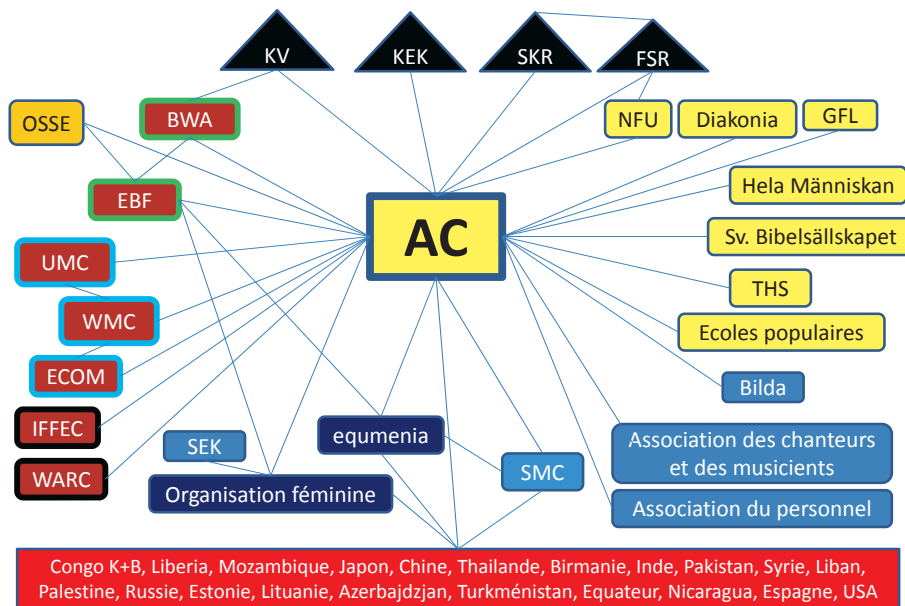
KV

KEK

SKR

FSR

OSSE

BWA

NFU

Diakonia

GFL

EBF

Hela Människan

AC

Sv. Bibelsällskapet

UMC

THS

WMC

Ecoles populaires

ECOM

Bilda

IFFEC

equmenia

SEK

Association des chanteurs et des musiciens

SMC

WARC

Organisation féminine

Association du personnel

Congo K+B, Liberia, Mozambique, Japon, Chine, Thailande, Birmanie, Inde, Pakistan, Syrie, Liban, Palestine, Russie, Estonie, Lituanie, Azerbajdzjan, Turkménistan, Equateur, Nicaragua, Espagne, USA